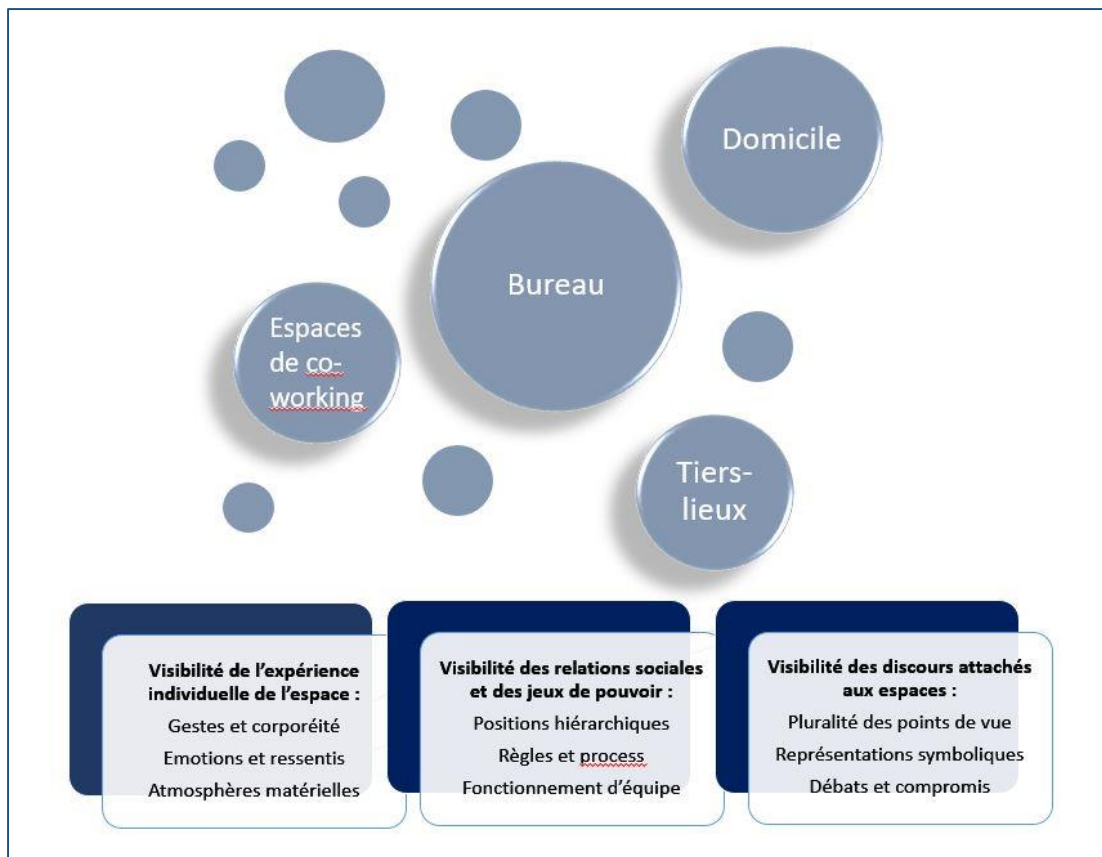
Domicile

Bureau

Espaces de co-working

Tiers-lieux

Visibilité de l'expérience individuelle de l'espace :
Gestes et corporéité
Emotions et ressentis
Atmosphères matérielles

Visibilité des relations sociales et des jeux de pouvoir :
Positions hiérarchiques
Règles et process
Fonctionnement d'équipe

Visibilité des discours attachés aux espaces :
Pluralité des points de vue
Représentations symboliques
Débats et compromis